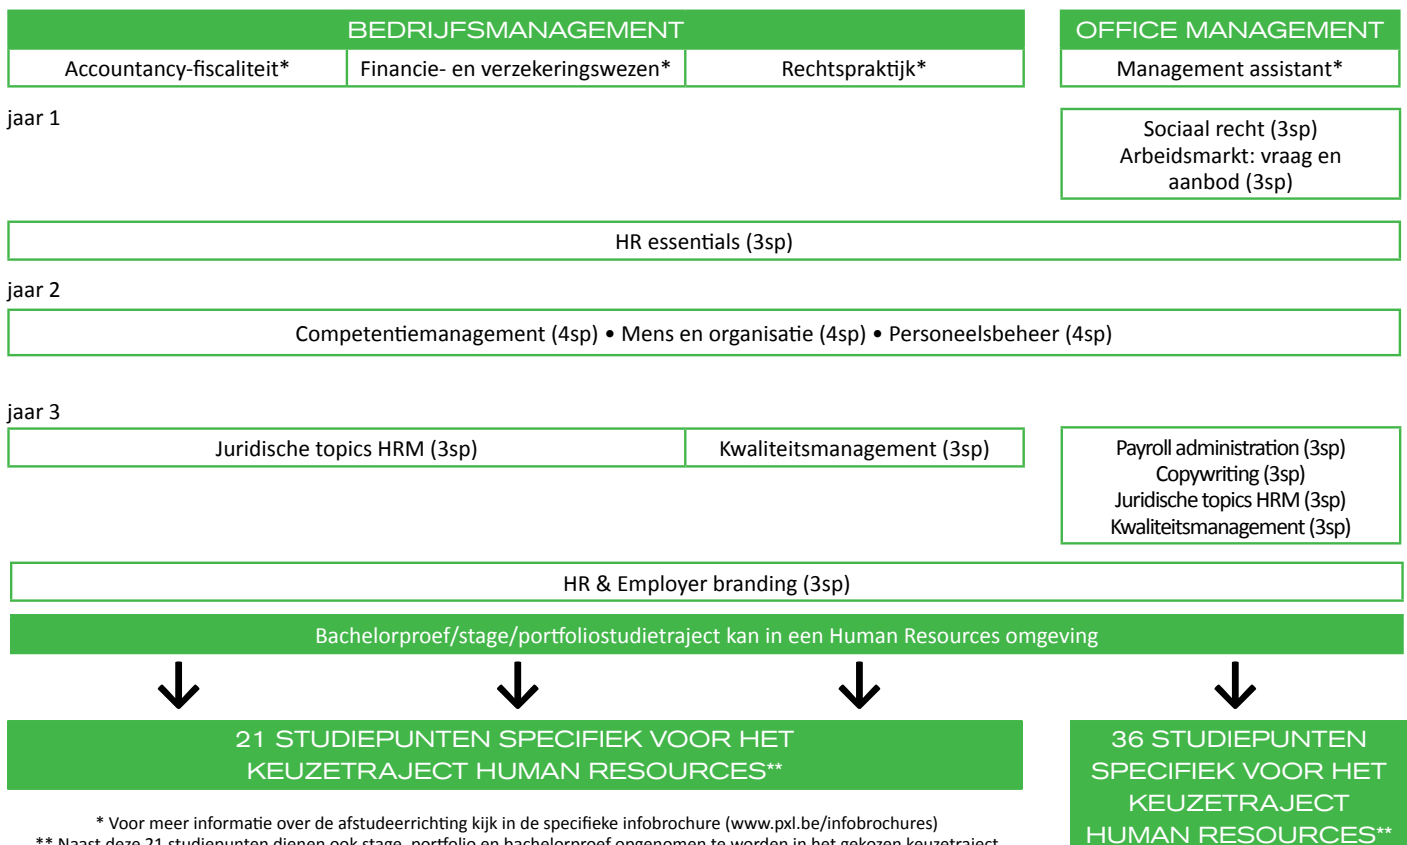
BEDRIJFSMANAGEMENT

| Accountancy-fiscaliteit* | Financie- en verzekeringswezen* | Rechtspraktijk* |
|---|---|---|

OFFICE MANAGEMENT

Management assistant*

jaar 1

Sociaal recht (3sp)
Arbeidsmarkt: vraag en aanbod (3sp)

HR essentials (3sp)

jaar 2

Competentiemanagement (4sp) • Mens en organisatie (4sp) • Personeelsbeheer (4sp)

jaar 3

| Juridische topics HRM (3sp) | Kwaliteitsmanagement (3sp) |
|---|---|

Payroll administration (3sp)
Copywriting (3sp)
Juridische topics HRM (3sp)
Kwaliteitsmanagement (3sp)

HR & Employer branding (3sp)

Bachelorproef/stage/portfoliostudietraject kan in een Human Resources omgeving

21 STUDIEPUNTEN SPECIFIEK VOOR HET KEUZETRAJECT HUMAN RESOURCES**

36 STUDIEPUNTEN SPECIFIEK VOOR HET KEUZETRAJECT HUMAN RESOURCES**

* Voor meer informatie over de afstudeerrichting kijk in de specifieke infobrochure (www.pxl.be/infobrochures)
** Naast deze 21 studiepunten dienen ook stage, portfolio en bachelorproef opgenomen te worden in het gekozen keuzetraject